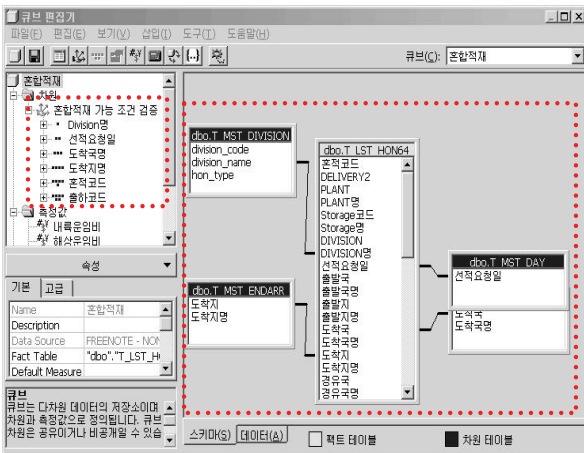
큐브 편집기

파일(F) 편집(E) 보기(V) 삽입(I) 도구(T) 도움말(H)

큐브(C): 혼합적재

혼합적재
차원
혼합적재 가능 조건 검증
Division명
선적요청일
도착국명
도착지명
혼적코드
출하코드
측정값
내륙운임비
해상운임비

속성

기본 | 고급

| Name | 혼합적재 |
|---|---|
| Description | |
| Data Source | FREENOTE - NON |
| Fact Table | "dbo"."T_LST_H( |
| Default Measure | |

큐브
큐브는 다차원 데이터의 저장소이며 차원과 측정값으로 정의됩니다. 큐브 차원은 공유이거나 비공개일 수 있습

dbo.T_MST_DIVISION
division_code
division_name
hon_type

dbo.T_LST_HON64
혼적코드
DELIVERY2
PLANT
PLANT명
Storage코드
Storage명
DIVISION
DIVISION명
선적요청일
출발국
출발국명
출발지
출발지명
도착국
도착국명
도착지
도착지명
경유국
경유국명

dbo.T_MST_ENDARR
도착지
도착지명

dbo.T_MST_DAY
선적요청일

도착국
도착국명

스키마(S) 데이터(A)
팩트 테이블
차원 테이블